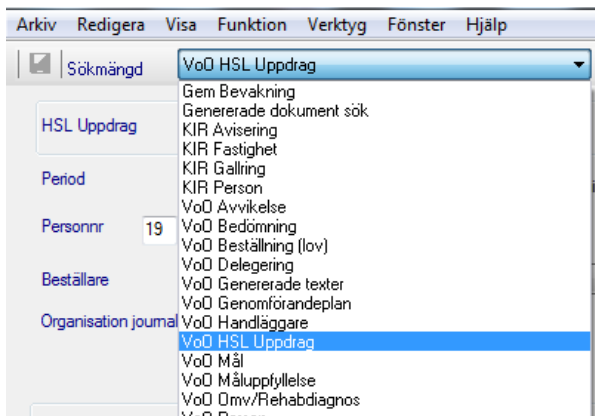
Arkiv Redigera Visa Funktion Verktyg Fönster Hjälp

Sökmängd VoO HSL Uppdrag

HSL Uppdrag

Period

Personnr 19

Beställare

Organisation journal

Gem Bevakning
Genererade dokument sök
KIR Avisering
KIR Fastighet
KIR Gallring
KIR Person
VoO Avvikelse
VoO Bedömning
VoO Beställning (lov)
VoO Delegering
VoO Genererade texter
VoO Genomförandeplan
VoO Handläggare
VoO HSL Uppdrag
VoO Mål
VoO Måluppfyllelse
VoO Omv/Rehabdiagnos
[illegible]